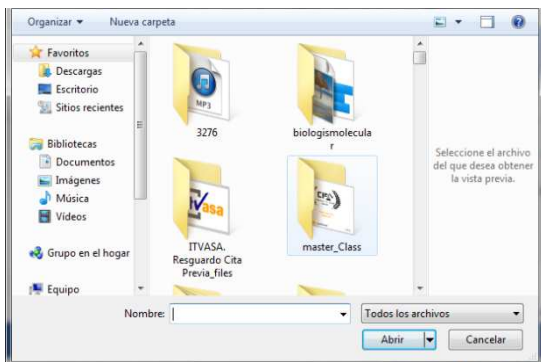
Organizar ▾ Nueva carpeta

Favoritos
Descargas
Escritorio
Sitios recientes

Bibliotecas
Documentos
Imágenes
Música
Vídeos

Grupo en el hogar

Equipo

MP3
3276

biologismolecular

Seleccione el archivo del que desea obtener la vista previa.

ITVASA. Resguardo Cita Previa_files

master_Class

Nombre:

Todos los archivos

Abrir

Cancelar